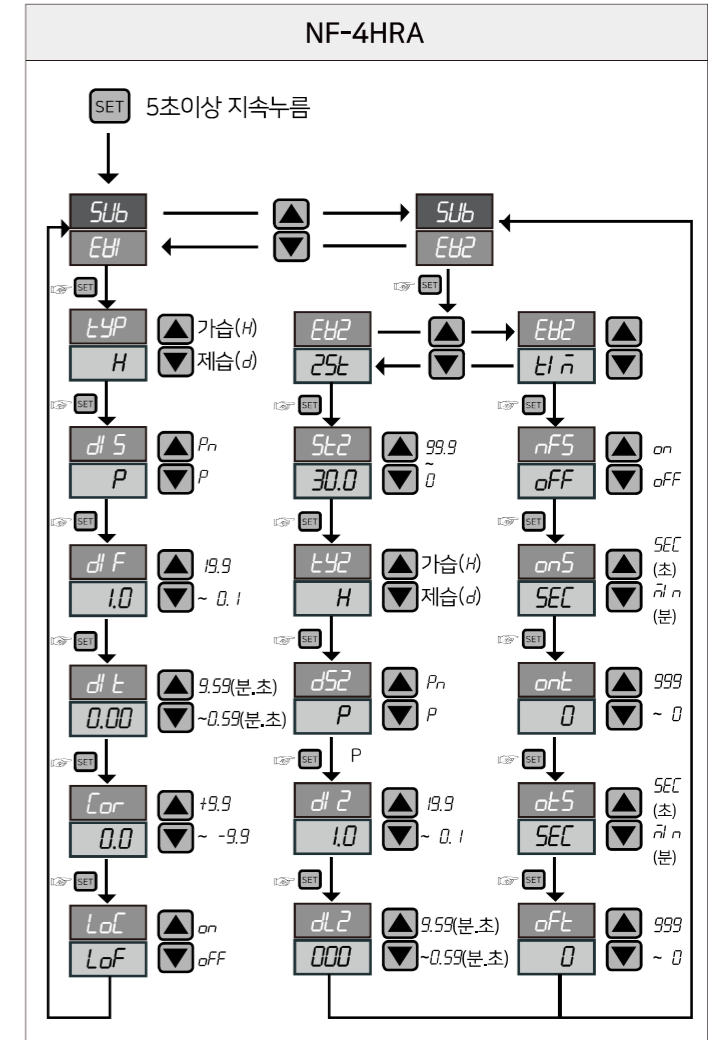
NF-4HRA

SET 5초이상 지속누름

SUb
EU1

SUb
EU2

SET

tYP
H
가습(H)
제습(d)

SET

EU2
2St

EU2
tIm

SET

dIS
P
Pn
P

St2
30.0
99.9
~
0

nFS
oFF
on
oFF

SET

dIF
1.0
19.9
~ 0.1

tY2
H
가습(H)
제습(d)

onS
SEC
SEC
(초)
min
(분)

SET

dIt
0.00
9.59(분.초)
~0.59(분.초)

dS2
P
Pn
P

ont
0
999
~ 0

SET

Cor
0.0
+9.9
~ -9.9

P

dI2
1.0
19.9
~ 0.1

otS
SEC
SEC
(초)
min
(분)

SET

LoC
LoF
on
oFF

dL2
000
9.59(분.초)
~0.59(분.초)

oFt
0
999
~ 0